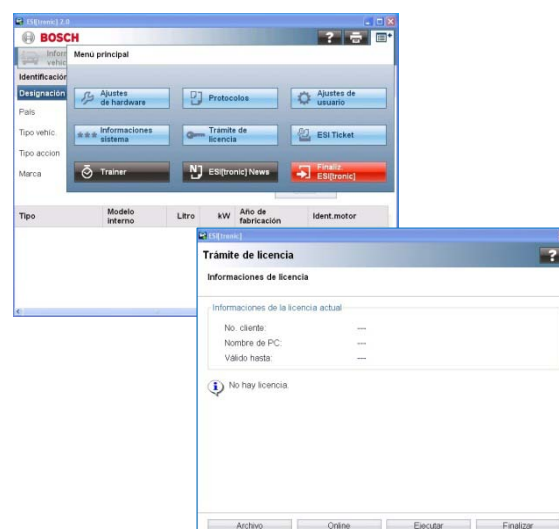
ESI[tronic] 2.0

BOSCH

Infor vehíc

Menú principal

Identificación

Designación

País

Tipo vehíc.

Tipo accion

Marca

Ajustes de hardware

Protocolos

Ajustes de usuario

Informaciones sistema

Trámite de licencia

ESI Ticket

Trainer

ESI[tronic] News

Finaliz. ESI[tronic]

| Tipo | Modelo interno | Litro | kW | Año de fabricación | Ident.motor |
|---|---|---|---|---|---|

ESI[tronic]

Trámite de licencia

Informaciones de licencia

Informaciones de la licencia actual

No. cliente: ---

Nombre de PC: ---

Válido hasta: ---

No hay licencia.

Archivo

Online

Ejecutar

Finalizar